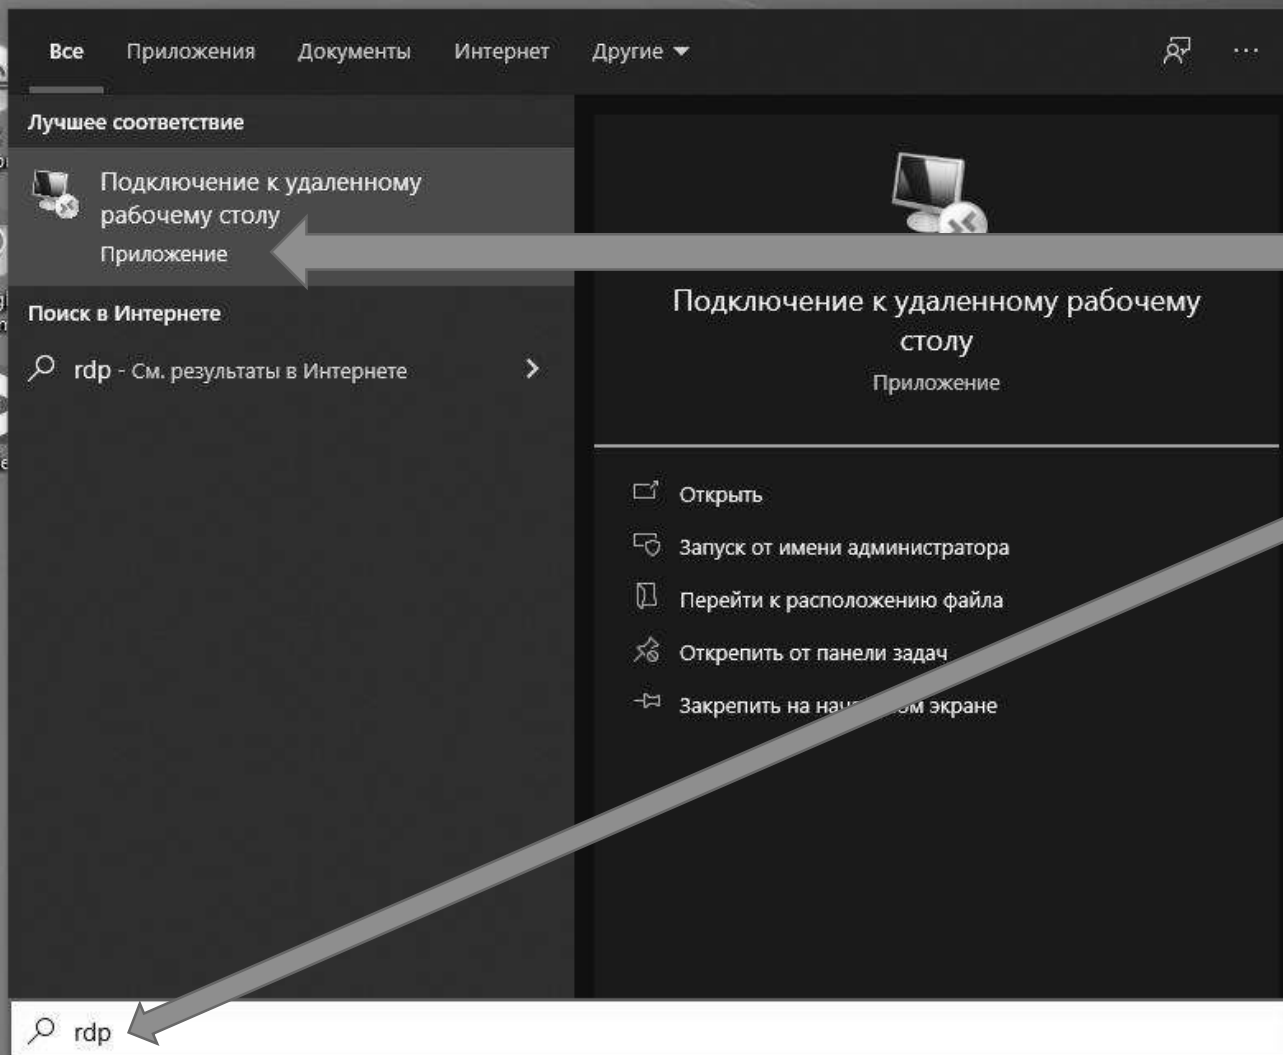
Все Приложения Документы Интернет Другие ▾

···

Лучшее соответствие

Подключение к удаленному рабочему столу

Приложение

Поиск в Интернете

rdp - См. результаты в Интернете

Подключение к удаленному рабочему столу

Приложение

Открыть

Запуск от имени администратора

Перейти к расположению файла

Открепить от панели задач

Закрепить на на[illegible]ом экране

rdp